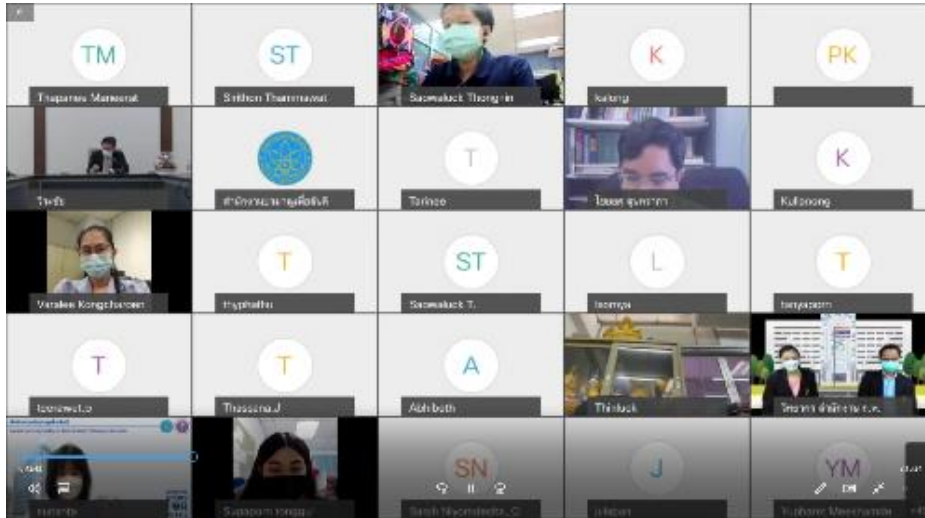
TM
Thaparnee Maneerat

ST
Sirithon Thammawat

Saowaluck Thongnin

K
kulong

PK

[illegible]

สำนักงานปรมาณูเพื่อสันติ

T
Torkee

ไชยยศ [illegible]

K
Kullanong

Varalee Kongcharoen

T
thyphathu

ST
Saowaluck T.

L
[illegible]

T
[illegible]

T
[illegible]

T
Thassana.J

A
Abhibath

Thirluck

วิทยาการ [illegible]

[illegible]

Suppaporn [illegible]

SN
Sarah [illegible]

J
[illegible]

YM
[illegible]